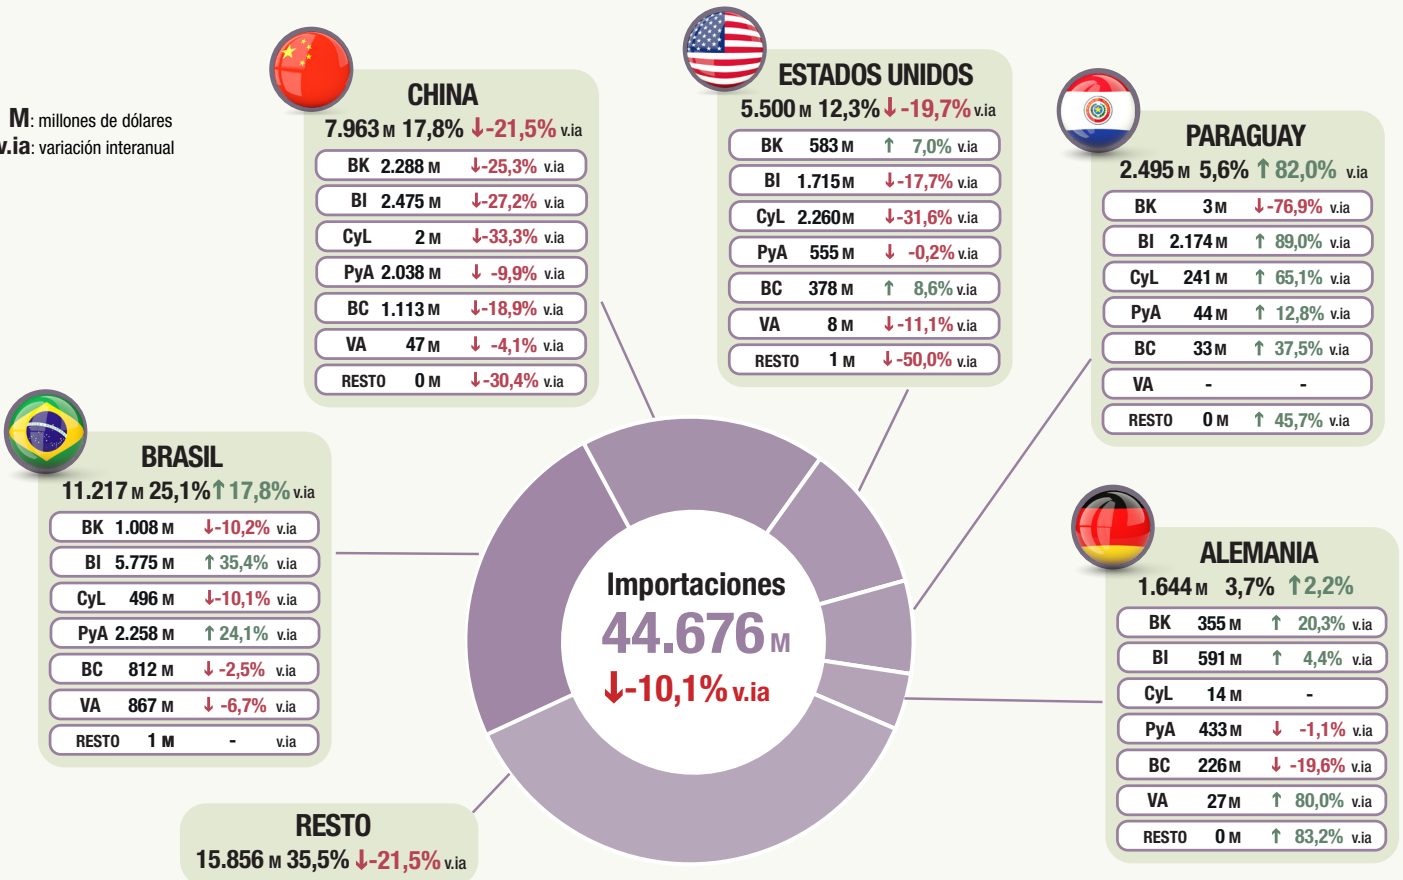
M: millones de dólares
v.ia: variación interanual

CHINA
7.963 M 17,8% ↓-21,5% v.ia

| BK | 2.288 M | ↓-25,3% v.ia |
|---|---|---|
| BI | 2.475 M | ↓-27,2% v.ia |
| CyL | 2 M | ↓-33,3% v.ia |
| PyA | 2.038 M | ↓ -9,9% v.ia |
| BC | 1.113 M | ↓-18,9% v.ia |
| VA | 47 M | ↓ -4,1% v.ia |
| RESTO | 0 M | ↓-30,4% v.ia |

ESTADOS UNIDOS
5.500 M 12,3% ↓-19,7% v.ia

| BK | 583 M | ↑ 7,0% v.ia |
|---|---|---|
| BI | 1.715 M | ↓-17,7% v.ia |
| CyL | 2.260 M | ↓-31,6% v.ia |
| PyA | 555 M | ↓ -0,2% v.ia |
| BC | 378 M | ↑ 8,6% v.ia |
| VA | 8 M | ↓-11,1% v.ia |
| RESTO | 1 M | ↓-50,0% v.ia |

PARAGUAY
2.495 M 5,6% ↑82,0% v.ia

| BK | 3 M | ↓-76,9% v.ia |
|---|---|---|
| BI | 2.174 M | ↑ 89,0% v.ia |
| CyL | 241 M | ↑ 65,1% v.ia |
| PyA | 44 M | ↑ 12,8% v.ia |
| BC | 33 M | ↑ 37,5% v.ia |
| VA | - | - |
| RESTO | 0 M | ↑ 45,7% v.ia |

BRASIL
11.217 M 25,1% ↑17,8% v.ia

| BK | 1.008 M | ↓-10,2% v.ia |
|---|---|---|
| BI | 5.775 M | ↑35,4% v.ia |
| CyL | 496 M | ↓-10,1% v.ia |
| PyA | 2.258 M | ↑24,1% v.ia |
| BC | 812 M | ↓ -2,5% v.ia |
| VA | 867 M | ↓ -6,7% v.ia |
| RESTO | 1 M | - v.ia |

Importaciones
44.676 M
↓-10,1% v.ia

ALEMANIA
1.644 M 3,7% ↑2,2%

| BK | 355 M | ↑ 20,3% v.ia |
|---|---|---|
| BI | 591 M | ↑ 4,4% v.ia |
| CyL | 14 M | - |
| PyA | 433 M | ↓ -1,1% v.ia |
| BC | 226 M | ↓ -19,6% v.ia |
| VA | 27 M | ↑ 80,0% v.ia |
| RESTO | 0 M | ↑ 83,2% v.ia |

RESTO
15.856 M 35,5% ↓-21,5% v.ia